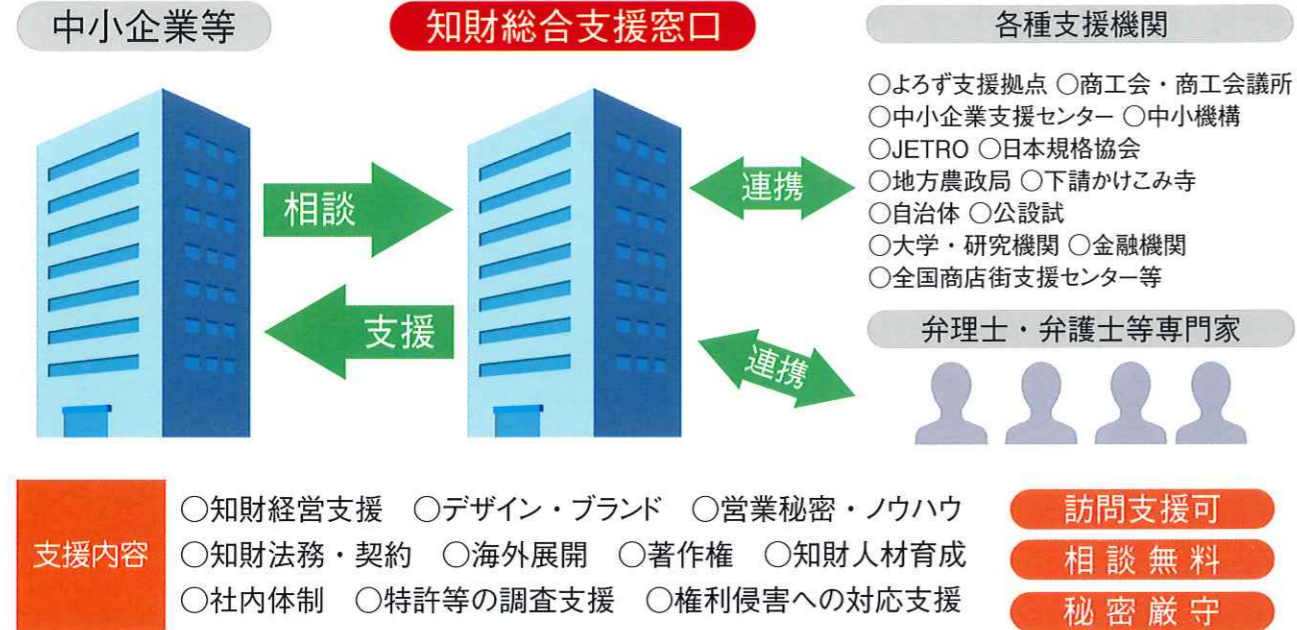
中小企業等

知財総合支援窓口

各種支援機関

○よろず支援拠点 ○商工会・商工会議所
○中小企業支援センター ○中小機構
○JETRO ○日本規格協会
○地方農政局 ○下請かけこみ寺
○自治体 ○公設試
○大学・研究機関 ○金融機関
○全国商店街支援センター等

相談

支援

連携

連携

弁理士・弁護士等専門家

支援内容

○知財経営支援 ○デザイン・ブランド ○営業秘密・ノウハウ
○知財法務・契約 ○海外展開 ○著作権 ○知財人材育成
○社内体制 ○特許等の調査支援 ○権利侵害への対応支援

訪問支援可

相談無料

秘密厳守